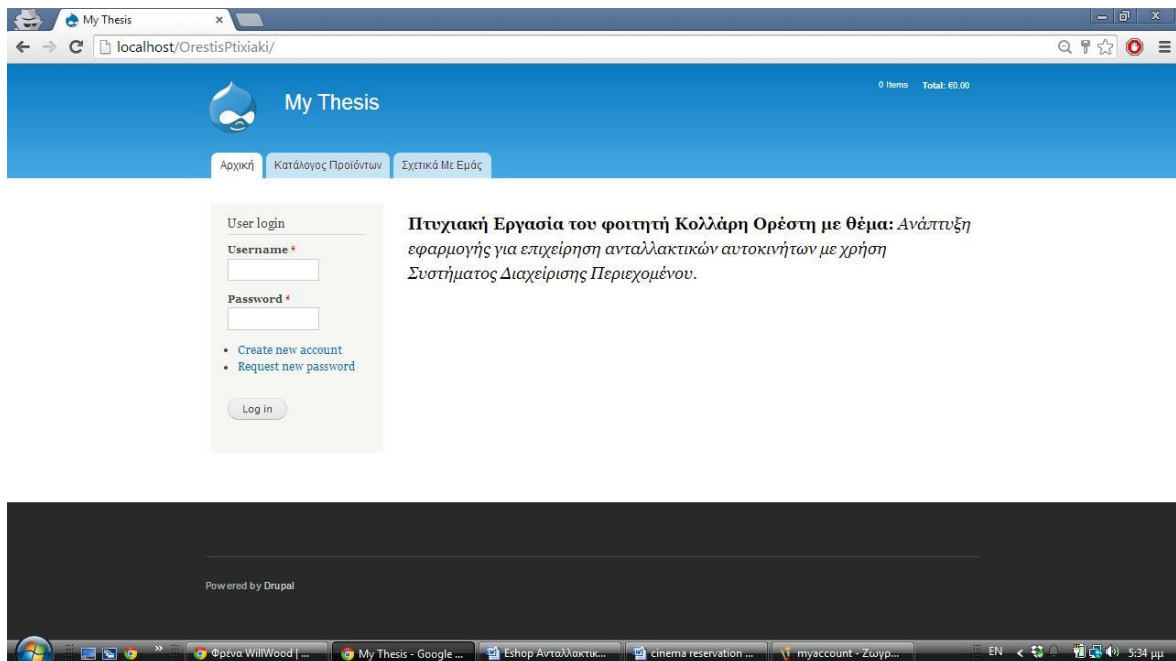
My Thesis
×
localhost/OrestisPtixiaki/

My Thesis

0 Items Total: €0.00

Αρχική
Κατάλογος Προϊόντων
Σχετικά Με Εμάς

User login
Username *
Password *
• Create new account
• Request new password
Log in

**Πτυχιακή Εργασία του φοιτητή Κολλάρη Ορέστη με θέμα:** *Ανάπτυξη εφαρμογής για επιχείρηση ανταλλακτικών αυτοκινήτων με χρήση Συστήματος Διαχείρισης Περιεχομένου.*

Powered by Drupal

Φρένα WillWood | ...
My Thesis - Google ...
Eshop Ανταλλακτικ...
cinema reservation ...
myaccount - Ζωγρ...
EN
5:34 μμ